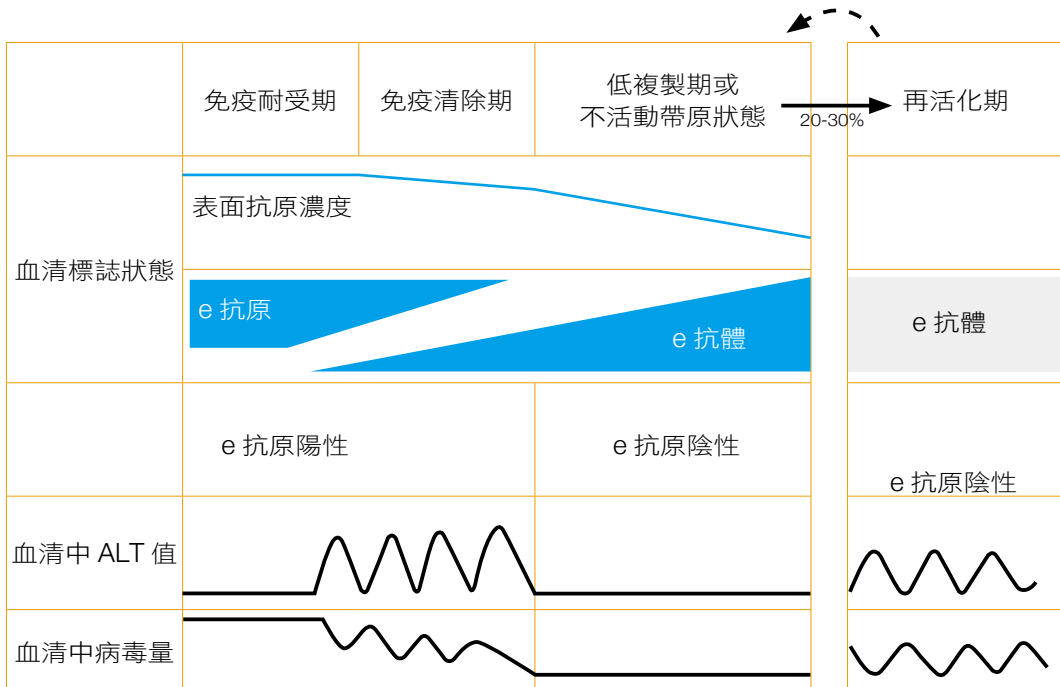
| | 免疫耐受期 | 免疫清除期 | 低複製期或不活動帶原狀態 | 20-30% | 再活化期 |
|---|---|---|---|---|---|
| 血清標誌狀態 | 表面抗原濃度 | | | | |
| | e 抗原 | | e 抗體 | | e 抗體 |
| | e 抗原陽性 | | e 抗原陰性 | | e 抗原陰性 |
| 血清中 ALT 值 | | | | | |
| 血清中病毒量 | | | | | |